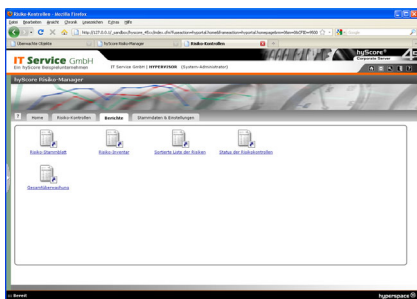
Risiko-Kontrollen - Mozilla Firefox

Datei Bearbeiten Ansicht Chronik Lesezeichen Extras Hilfe

http://127.0.0.1/_sandbox/hyscore_40x/index.cfm?fuseaction=hyportal.home&transaction=hyportal.homepage&mn=6&CFID=9500 Google

Überwachte Objekte | hyScore Risiko-Manager | Risiko-Kontrollen

IT Service GmbH
Ein hyScore Beispielunternehmen
IT Service GmbH | HYPERVISOR (System-Administrator)

hyScore Corporate Server

hyScore Risiko-Manager

Home | Risiko-Kontrollen | Berichte | Stammdaten & Einstellungen

Risiko-Stammblatt
Risiko-Inventar
Sortierte Liste der Risiken
Status der Risikokontrollen
Gesamtüberwachung

Fertig

hyperspace